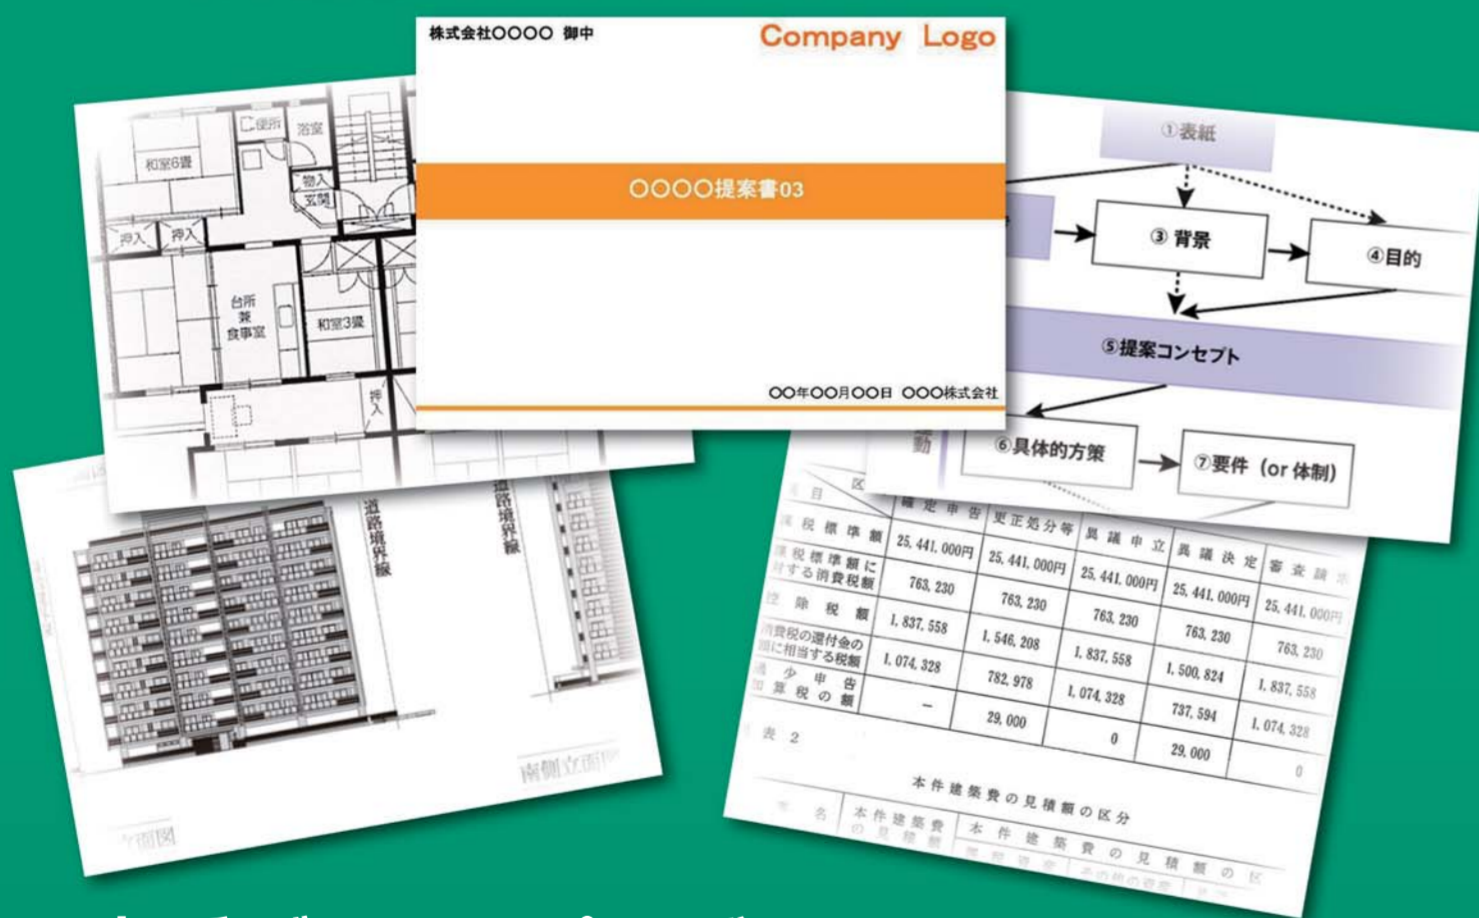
株式会社〇〇〇〇 御中

Company Logo

〇〇〇〇提案書03

〇〇年〇〇月〇〇日 〇〇〇株式会社

和室6畳

便所

浴室

物入

玄関

押入

押入

台所兼食事室

和室3畳

押入

道路境界線

道路境界線

南側立面図

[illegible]面図

①表紙

③ 背景

④目的

⑤提案コンセプト

⑥具体的方策

⑦要件（or 体制）

| 目 | 区 | 確定申告 | 更正処分等 | 異議申立 | 異議決定 | 審査請求 |
|---|---|---|---|---|---|---|
| 課税標準額 | | 25,441,000円 | 25,441,000円 | 25,441,000円 | 25,441,000円 | 25,441,000円 |
| 課税標準額に対する消費税額 | | 763,230 | 763,230 | 763,230 | 763,230 | 763,230 |
| 控除税額 | | 1,837,558 | 1,546,208 | 1,837,558 | 1,500,824 | 1,837,558 |
| 消費税の還付金の額に相当する税額 | | 1,074,328 | 782,978 | 1,074,328 | 737,594 | 1,074,328 |
| 過少申告加算税の額 | | — | 29,000 | 0 | 29,000 | 0 |

表 2

本件建築費の見積額の区分

| 氏名 | 本件建築費の見積額 | 本件建築費の見積額の区分 |
|---|---|---|
| | | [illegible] その他の費用 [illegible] |